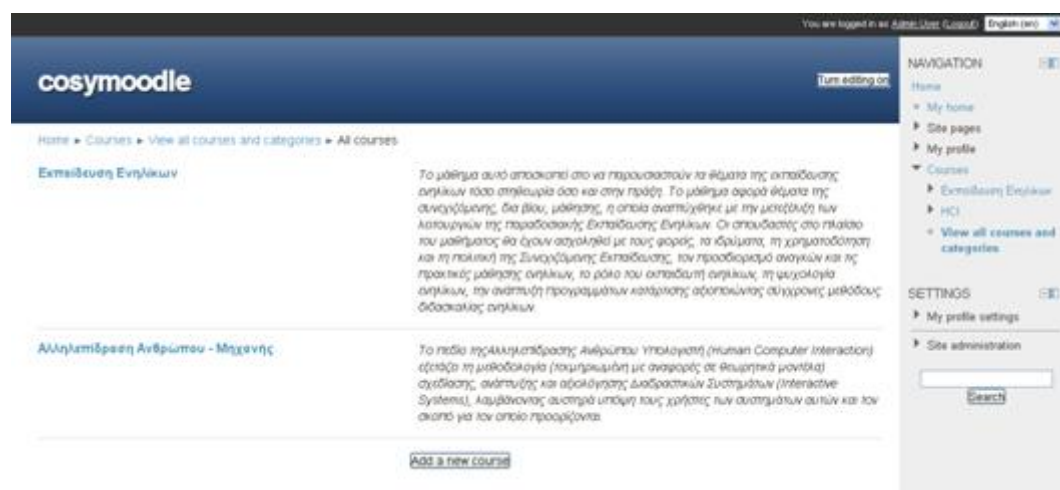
You are logged in as Admin User (Logout) English (en)

cosymoodle

Turn editing on

Home ► Courses ► View all courses and categories ► All courses

Εκπαίδευση Ενηλίκων

Το μάθημα αυτό αποσκοπεί στο να παρουσιαστούν τα θέματα της εκπαίδευσης ενηλίκων τόσο στη θεωρία όσο και στην πράξη. Το μάθημα αφορά θέματα της συνεχιζόμενης, δια βίου, μάθησης, η οποία αναπτύχθηκε με την μετεξέλιξη των λειτουργιών της παραδοσιακής Εκπαίδευσης Ενηλίκων. Οι σπουδαστές στο πλαίσιο του μαθήματος θα έχουν ασχοληθεί με τους φορείς, τα ιδρύματα, τη χρηματοδότηση και τη πολιτική της Συνεχιζόμενης Εκπαίδευσης, τον προσδιορισμό αναγκών και τις πρακτικές μάθησης ενηλίκων, το ρόλο του εκπαιδευτή ενηλίκων, τη ψυχολογία ενηλίκων, την ανάπτυξη προγραμμάτων κατάρτισης αξιοποιώντας σύγχρονες μεθόδους διδασκαλίας ενηλίκων.

Αλληλεπίδραση Ανθρώπου - Μηχανής

Το πεδίο τηςΑλληλεπίδρασης Ανθρώπου Υπολογιστή (Human Computer Interaction) εξετάζει τη μεθοδολογία (τεχνικών με αναφορές σε θεωρητικά μοντέλα) σχεδίασης, ανάπτυξης και αξιολόγησης Διαδραστικών Συστημάτων (Interactive Systems), λαμβάνοντας αυστηρά υπόψη τους χρήστες των συστημάτων αυτών και τον σκοπό για τον οποίο προορίζονται.

Add a new course

NAVIGATION
Home
My home
Site pages
My profile
Courses
Εκπαίδευση Ενηλίκων
HCI
View all courses and categories

SETTINGS
My profile settings
Site administration
Search